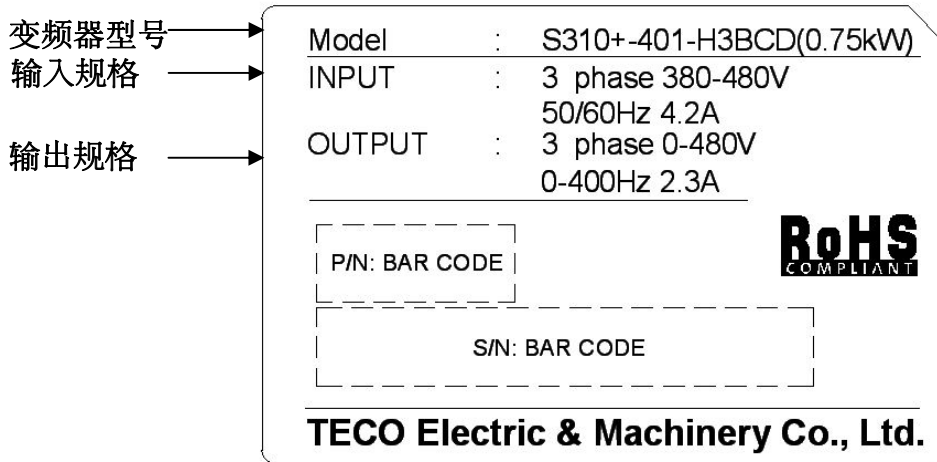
变频器型号
输入规格
输出规格

Model : S310+-401-H3BCD(0.75kW)
INPUT : 3 phase 380-480V
50/60Hz 4.2A
OUTPUT : 3 phase 0-480V
0-400Hz 2.3A

P/N: BAR CODE

RoHS
COMPLIANT

S/N: BAR CODE

TECO Electric & Machinery Co., Ltd.